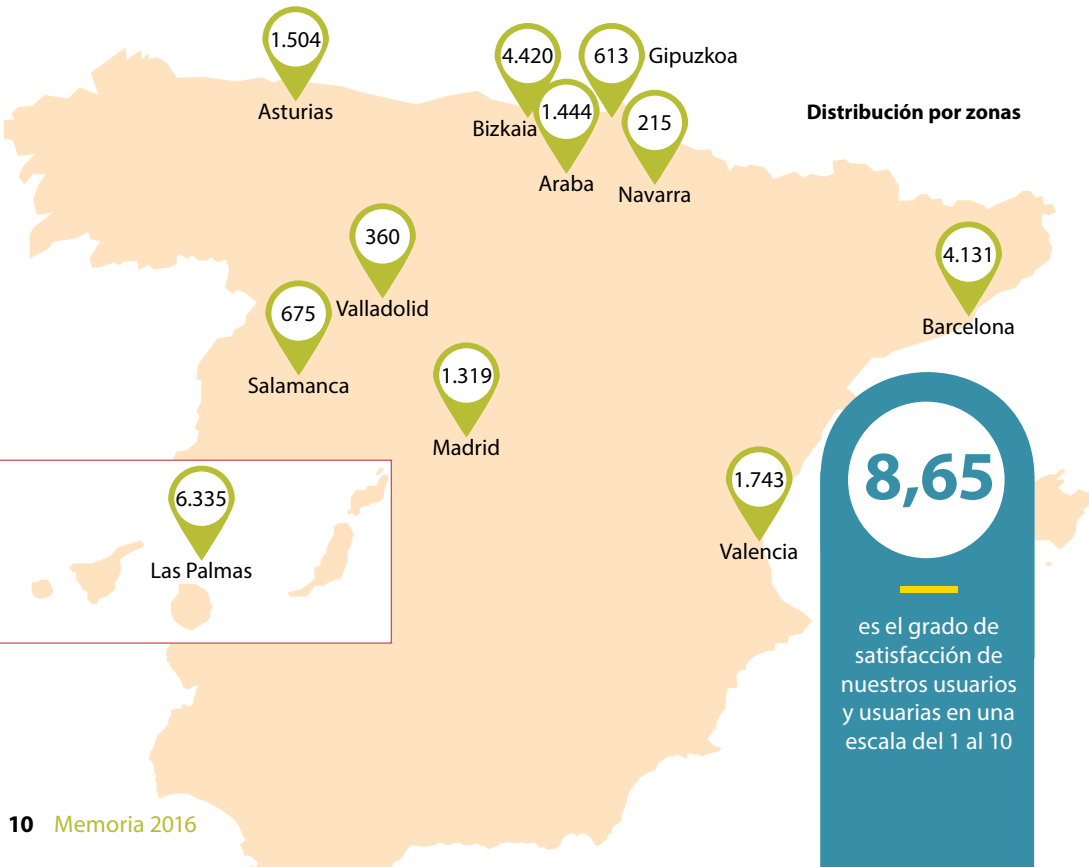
Distribución por zonas

1.504
Asturias

4.420
Bizkaia

613
Gipuzkoa

1.444
Araba

215
Navarra

360
Valladolid

675
Salamanca

4.131
Barcelona

1.319
Madrid

6.335
Las Palmas

1.743
Valencia

8,65

es el grado de satisfacción de nuestros usuarios y usuarias en una escala del 1 al 10

10 Memoria 2016